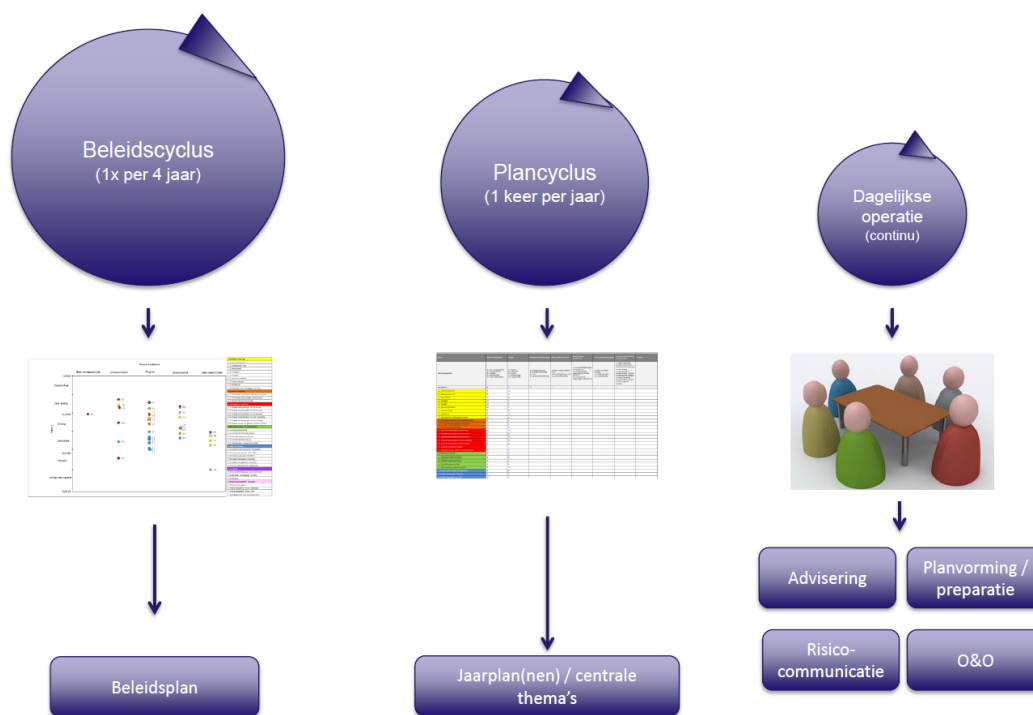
Beleidscyclus
(1x per 4 jaar)

Plancyclus
(1 keer per jaar)

Dagelijkse operatie
(continu)

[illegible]

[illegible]

Advisering

Planvorming / preparatie

Risico-communicatie

O&O

Beleidsplan

Jaarplan(nen) / centrale thema's